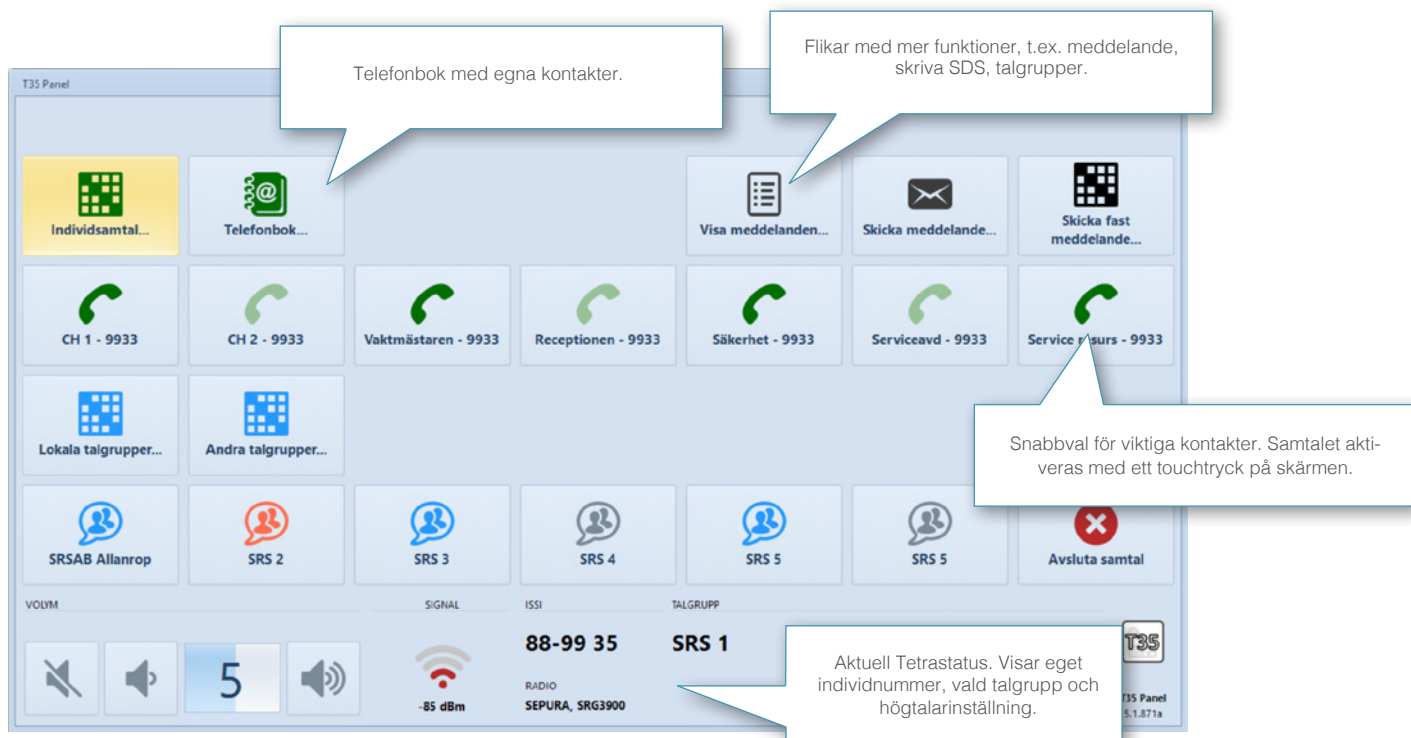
T35 Panel

Telefonbok med egna kontakter.

Flikar med mer funktioner, t.ex. meddelande, skriva SDS, talgrupper.

Individsamtal...

Telefonbok...

Visa meddelanden...

Skicka meddelande...

Skicka fast meddelande...

CH 1 - 9933

CH 2 - 9933

Vaktmästaren - 9933

Receptionen - 9933

Säkerhet - 9933

Serviceavd - 9933

Service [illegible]surs - 9933

Lokala talgrupper...

Andra talgrupper...

Snabbval för viktiga kontakter. Samtalet aktiveras med ett touchtryck på skärmen.

SRSAB Allanrop

SRS 2

SRS 3

SRS 4

SRS 5

SRS 5

Avsluta samtal

VOLYM

5

SIGNAL

-85 dBm

ISSI

88-99 35

RADIO

SEPURA, SRG3900

TALGRUPP

SRS 1

Aktuell Tetrastatus. Visar eget individnummer, vald talgrupp och högtalarinställning.

T35

T35 Panel
5.1.871a